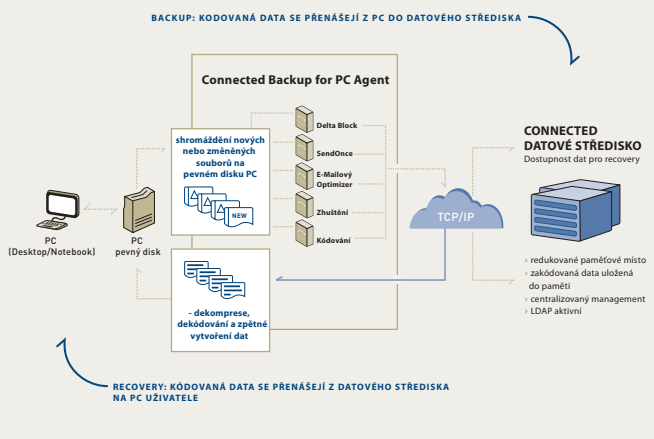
BACKUP: KODOVANÁ DATA SE PŘENÁŠEJÍ Z PC DO DATOVÉHO STŘEDISKA

Connected Backup for PC Agent

shromáždění nových nebo změněných souborů na pevném disku PC

NEW

Delta Block

SendOnce

E-Mailový Optimizer

Zhuštění

Kódování

- dekomprese, dekódování a zpětné vytvoření dat

PC (Desktop/Notebook)

PC pevný disk

TCP/IP

CONNECTED DATOVÉ STŘEDISKO
Dostupnost dat pro recovery

redukované paměťové místo
zakódovaná data uložená do paměti
centralizovaný management
LDAP aktivní

RECOVERY: KÓDOVANÁ DATA SE PŘENÁŠEJÍ Z DATOVÉHO STŘEDISKA NA PC UŽIVATELE